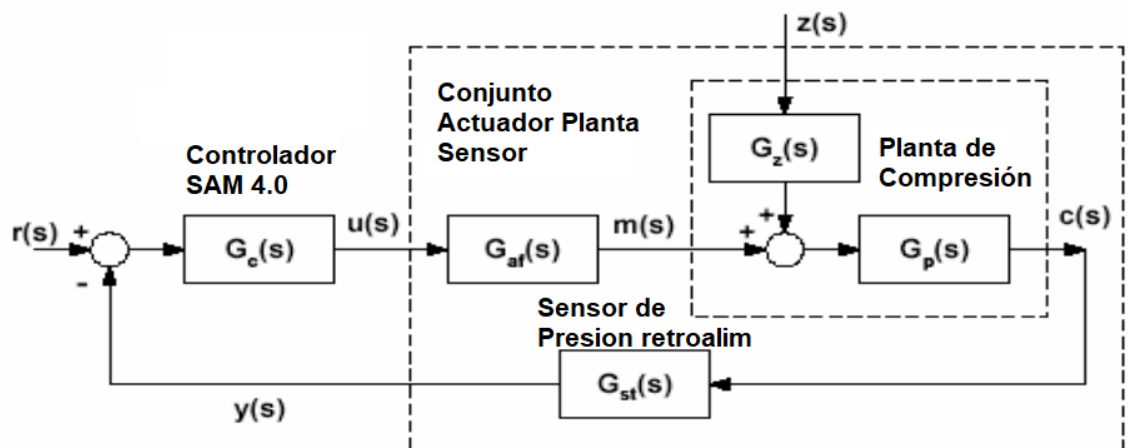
z(s)

Conjunto Actuador Planta Sensor

$G_z(s)$

Planta de Compresión

Controlador SAM 4.0

r(s) +

-

$G_c(s)$

u(s)

$G_{af}(s)$

m(s)

+

+

$G_p(s)$

c(s)

Sensor de Presion retroalim

$G_{st}(s)$

y(s)